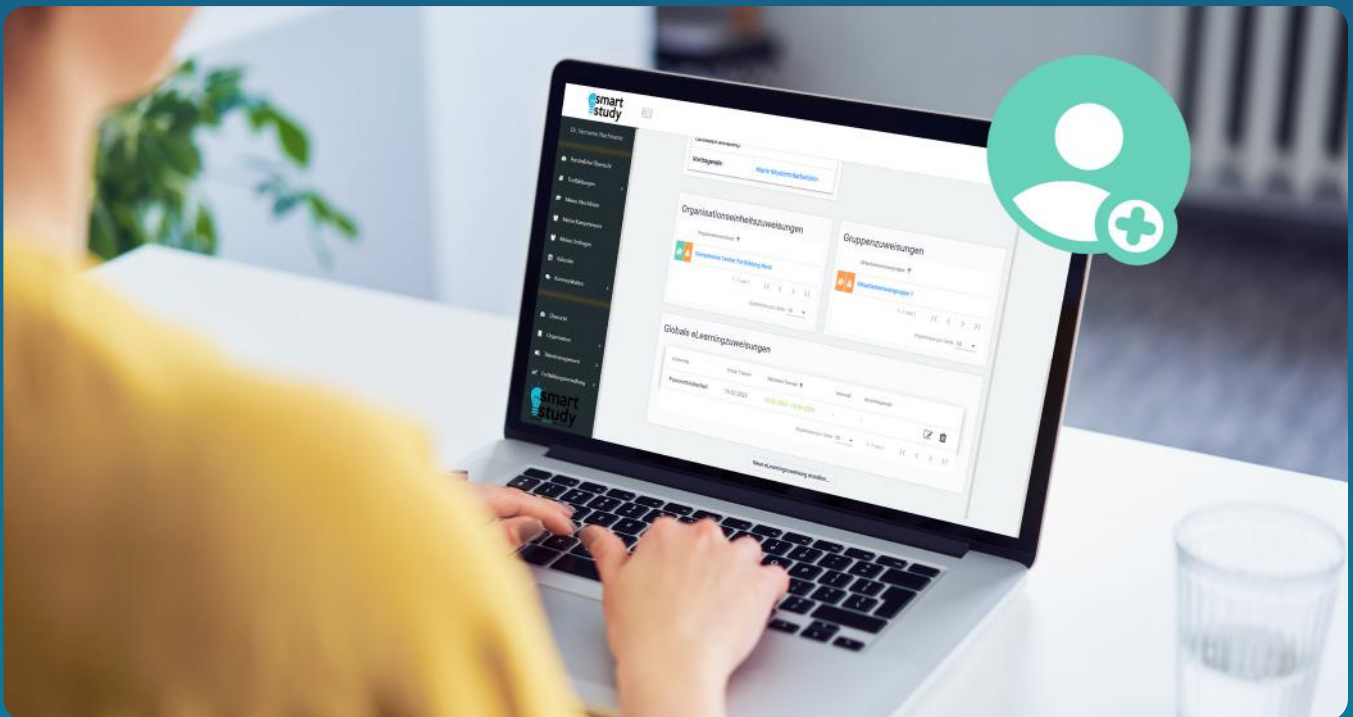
smart study

Dr. Marianne Mustermann

Persönliche Übersicht
Fortbildungen
Meine Nachweise
Meine Kompetenzen
Meine Umfragen
Kalender
Kommunikation

Übersicht
Organisation
Teilnehmermanagement
Fortbildungsverwaltung

smart study

Vorgesetzte
Marie Mustermitarbeiterin

Organisationseinheitszuweisungen
Organisationseinheit
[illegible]

Gruppenzuweisungen
Mitarbeitergruppe
Mitarbeitereinweisungsgruppe II

Ergebnisse pro Seite 10

Globale eLearningzuweisungen
Lernweg
Erster Termin
Weiterer Termin
Intervall
Ansprechpartner
Präsenzeinheiten
19.03.2023

Neue eLearningzuweisung erstellen